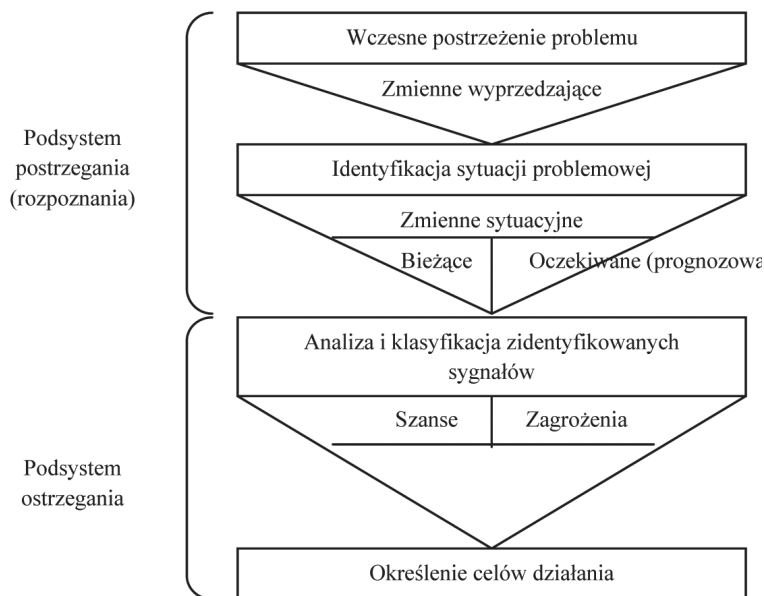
Podsystem postrzegania (rozpoznania)

Wczesne postrzeżenie problemu

Zmienne wyprzedzające

Identyfikacja sytuacji problemowej

Zmienne sytuacyjne

Bieżące

Oczekiwane (prognozowa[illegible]

Podsystem ostrzegania

Analiza i klasyfikacja zidentyfikowanych sygnałów

Szanse

Zagrożenia

Określenie celów działania